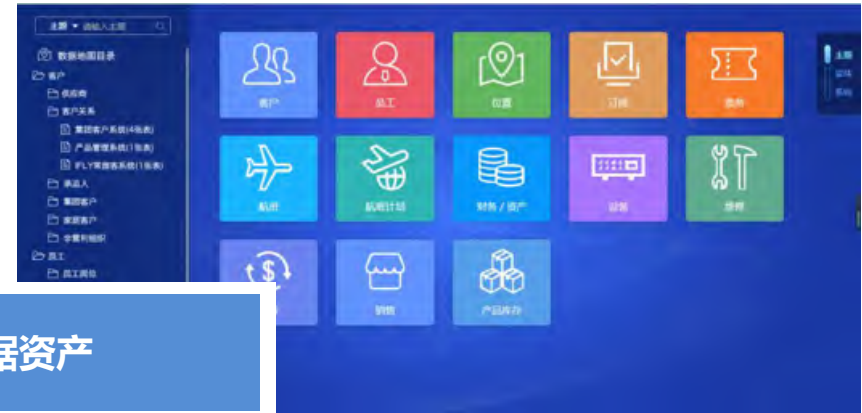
主题 ▼ 请输入主题

数据地图目录
客户
供应商
客户关系
集团客户系统(4张表)
产品管理系统(1张表)
IFLY常旅客系统(1张表)
承运人
集团客户
家庭客户
非营利组织
员工
员工岗位

客户
员工
位置
订单
票务
航班
航班计划
财务 / 资产
设备
维修
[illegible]
销售
产品库存

主题
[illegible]
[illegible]

据资产